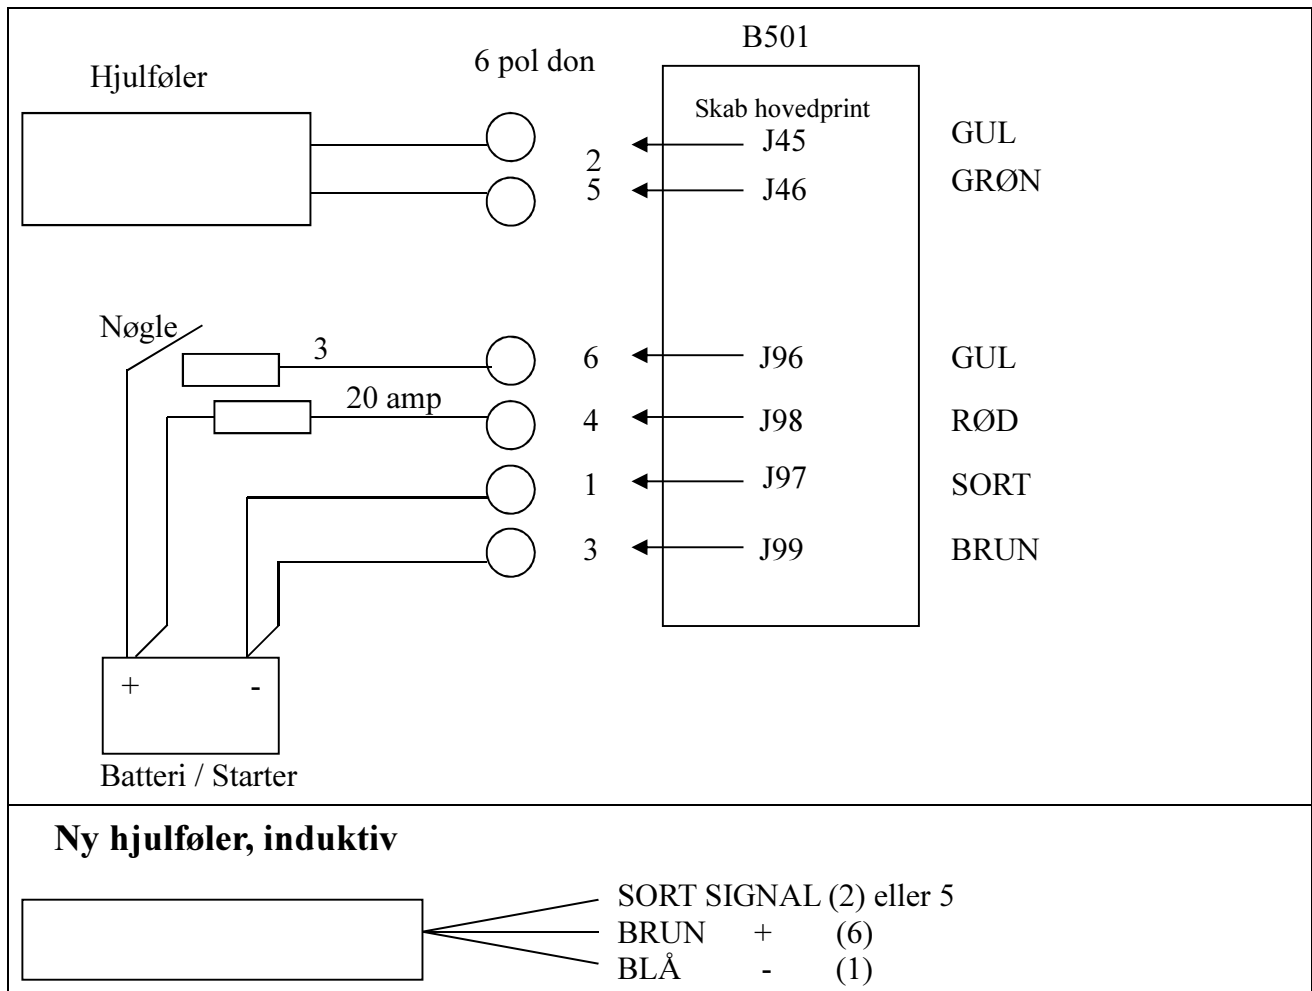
Hjulføler

6 pol don

B501

Skab hovedprint

2 J45 GUL
5 J46 GRØN

Nøgle

3

6 J96 GUL

20 amp

4 J98 RØD
1 J97 SORT
3 J99 BRUN

+ -

Batteri / Starter

**Ny hjulføler, induktiv**

SORT SIGNAL (2) eller 5
BRUN + (6)
BLÅ - (1)